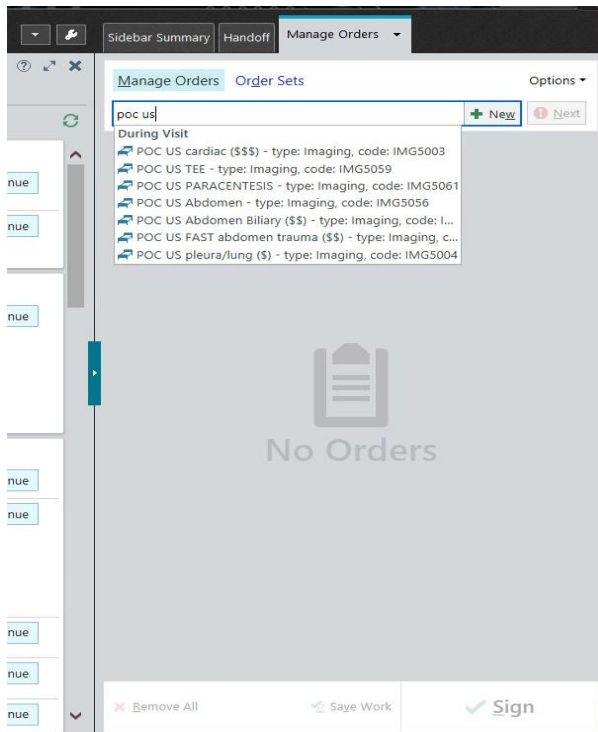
Sidebar Summary Handoff Manage Orders

Manage Orders Order Sets

Options

poc us

New Next

During Visit

POC US cardiac ($$$) - type: Imaging, code: IMG5003

POC US TEE - type: Imaging, code: IMG5059

POC US PARACENTESIS - type: Imaging, code: IMG5061

POC US Abdomen - type: Imaging, code: IMG5056

POC US Abdomen Biliary ($$) - type: Imaging, code: I...

POC US FAST abdomen trauma ($$) - type: Imaging, c...

POC US pleura/lung ($) - type: Imaging, code: IMG5004

nue

nue

nue

nue

nue

nue

nue

nue

No Orders

Remove All

Save Work

Sign